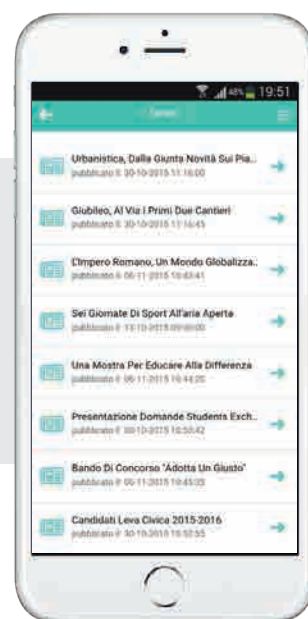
48% 19:51

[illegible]

Urbanistica, Dalla Giunta Novità Sui Pia...
pubblicato il: 30-10-2015 11:16:00

Giubileo, Al Via I Primi Due Cantieri
pubblicato il: 30-10-2015 11:16:45

L'Impero Romano, Un Mondo Globalizza...
pubblicato il: 06-11-2015 10:43:41

Sei Giornate Di Sport All'aria Aperta
pubblicato il: 13-10-2015 09:00:00

Una Mostra Per Educare Alla Differenza
pubblicato il: 06-11-2015 10:44:20

Presentazione Domande Students Exch...
pubblicato il: 30-10-2015 10:50:42

Bando Di Concorso "Adotta Un Giusto"
pubblicato il: 06-11-2015 10:45:03

Candidati Leva Civica 2015-2016
pubblicato il: 30-10-2015 10:52:55